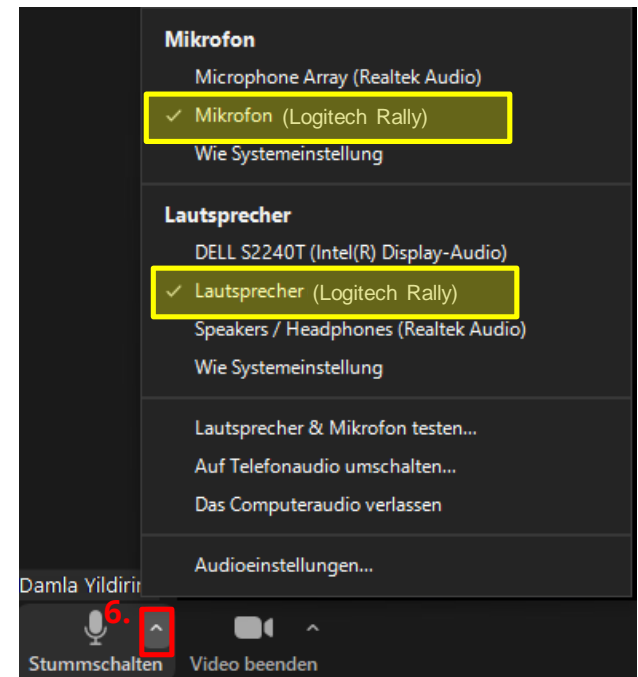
Mikrofon

Microphone Array (Realtek Audio)

✓ Mikrofon (Logitech Rally)

Wie Systemeinstellung

Lautsprecher

DELL S2240T (Intel(R) Display-Audio)

✓ Lautsprecher (Logitech Rally)

Speakers / Headphones (Realtek Audio)

Wie Systemeinstellung

Lautsprecher & Mikrofon testen...

Auf Telefonaudio umschalten...

Das Computeraudio verlassen

Audioeinstellungen...

Damla Yildirir

6.

Stummschalten

Video beenden